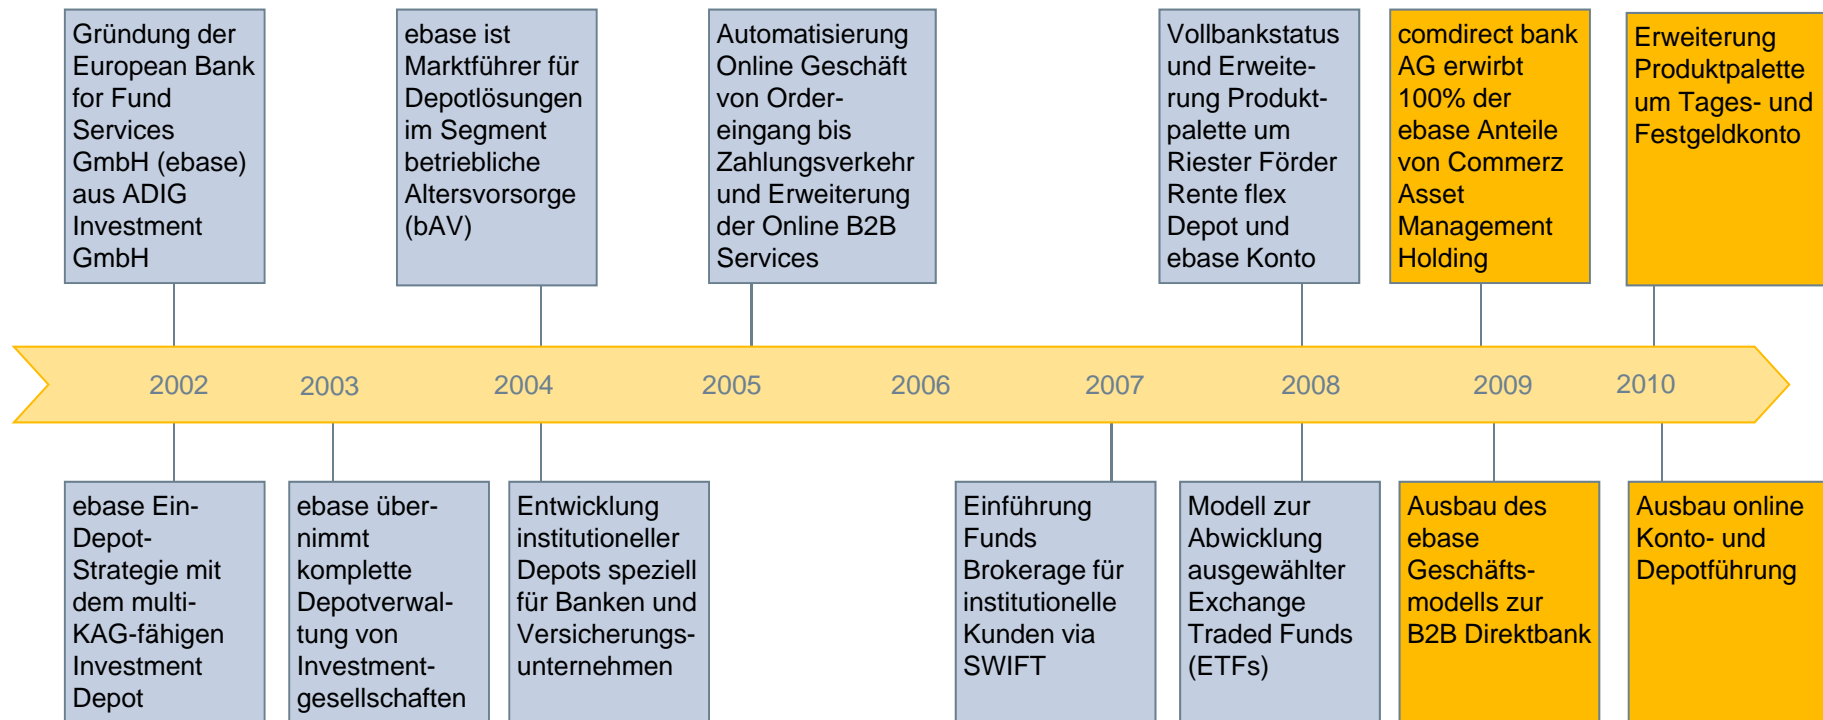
Gründung der European Bank for Fund Services GmbH (ebase) aus ADIG Investment GmbH

ebase ist Marktführer für Depotlösungen im Segment betriebliche Altersvorsorge (bAV)

Automatisierung Online Geschäft von Ordereingang bis Zahlungsverkehr und Erweiterung der Online B2B Services

Vollbankstatus und Erweiterung Produktpalette um Riester Förder Rente flex Depot und ebase Konto

comdirect bank AG erwirbt 100% der ebase Anteile von Commerz Asset Management Holding

Erweiterung Produktpalette um Tages- und Festgeldkonto

2002

2003

2004

2005

2006

2007

2008

2009

2010

ebase Ein-Depot-Strategie mit dem multi-KAG-fähigen Investment Depot

ebase übernimmt komplette Depotverwaltung von Investmentgesellschaften

Entwicklung institutioneller Depots speziell für Banken und Versicherungsunternehmen

Einführung Funds Brokerage für institutionelle Kunden via SWIFT

Modell zur Abwicklung ausgewählter Exchange Traded Funds (ETFs)

Ausbau des ebase Geschäftsmodells zur B2B Direktbank

Ausbau online Konto- und Depotführung